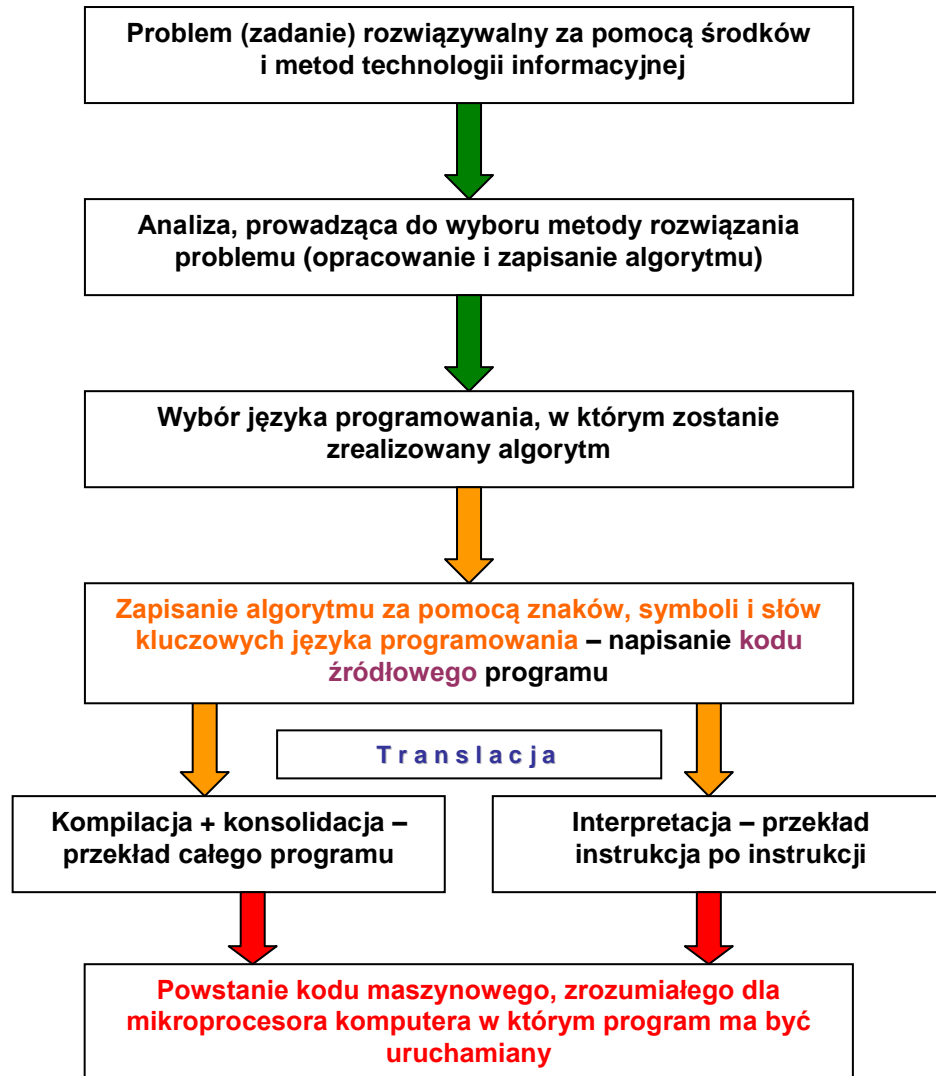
Problem (zadanie) rozwiązywalny za pomocą środków i metod technologii informacyjnej

Analiza, prowadząca do wyboru metody rozwiązania problemu (opracowanie i zapisanie algorytmu)

Wybór języka programowania, w którym zostanie zrealizowany algorytm

Zapisanie algorytmu za pomocą znaków, symboli i słów kluczowych języka programowania – napisanie kodu źródłowego programu

T r a n s l a c j a

Kompilacja + konsolidacja – przekład całego programu

Interpretacja – przekład instrukcja po instrukcji

Powstanie kodu maszynowego, zrozumiałego dla mikroprocesora komputera w którym program ma być uruchamiany